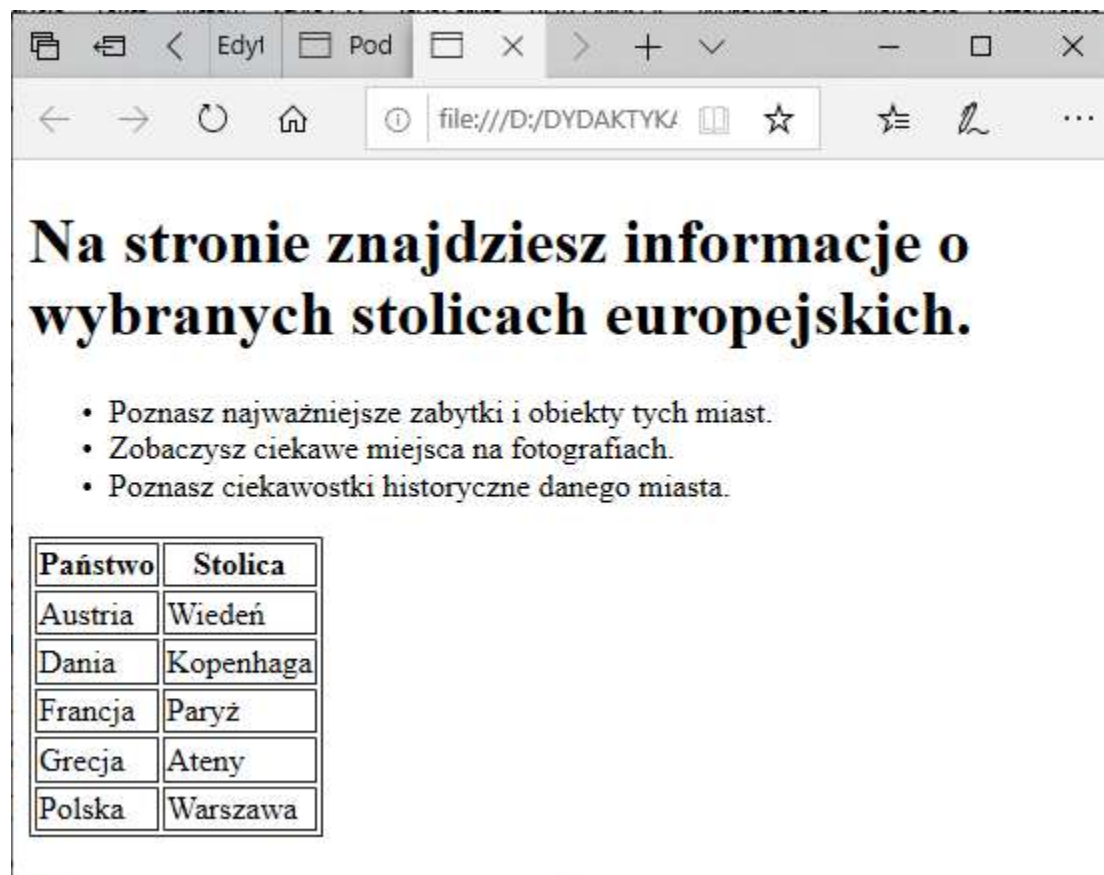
Edyt | Pod

file:///D:/DYDAKTYK/

# Na stronie znajdziesz informacje o wybranych stolicach europejskich.

- Poznasz najważniejsze zabytki i obiekty tych miast.
- Zobaczysz ciekawe miejsca na fotografiach.
- Poznasz ciekawostki historyczne danego miasta.

| Państwo | Stolica |
|---|---|
| Austria | Wiedeń |
| Dania | Kopenhaga |
| Francja | Paryż |
| Grecja | Ateny |
| Polska | Warszawa |